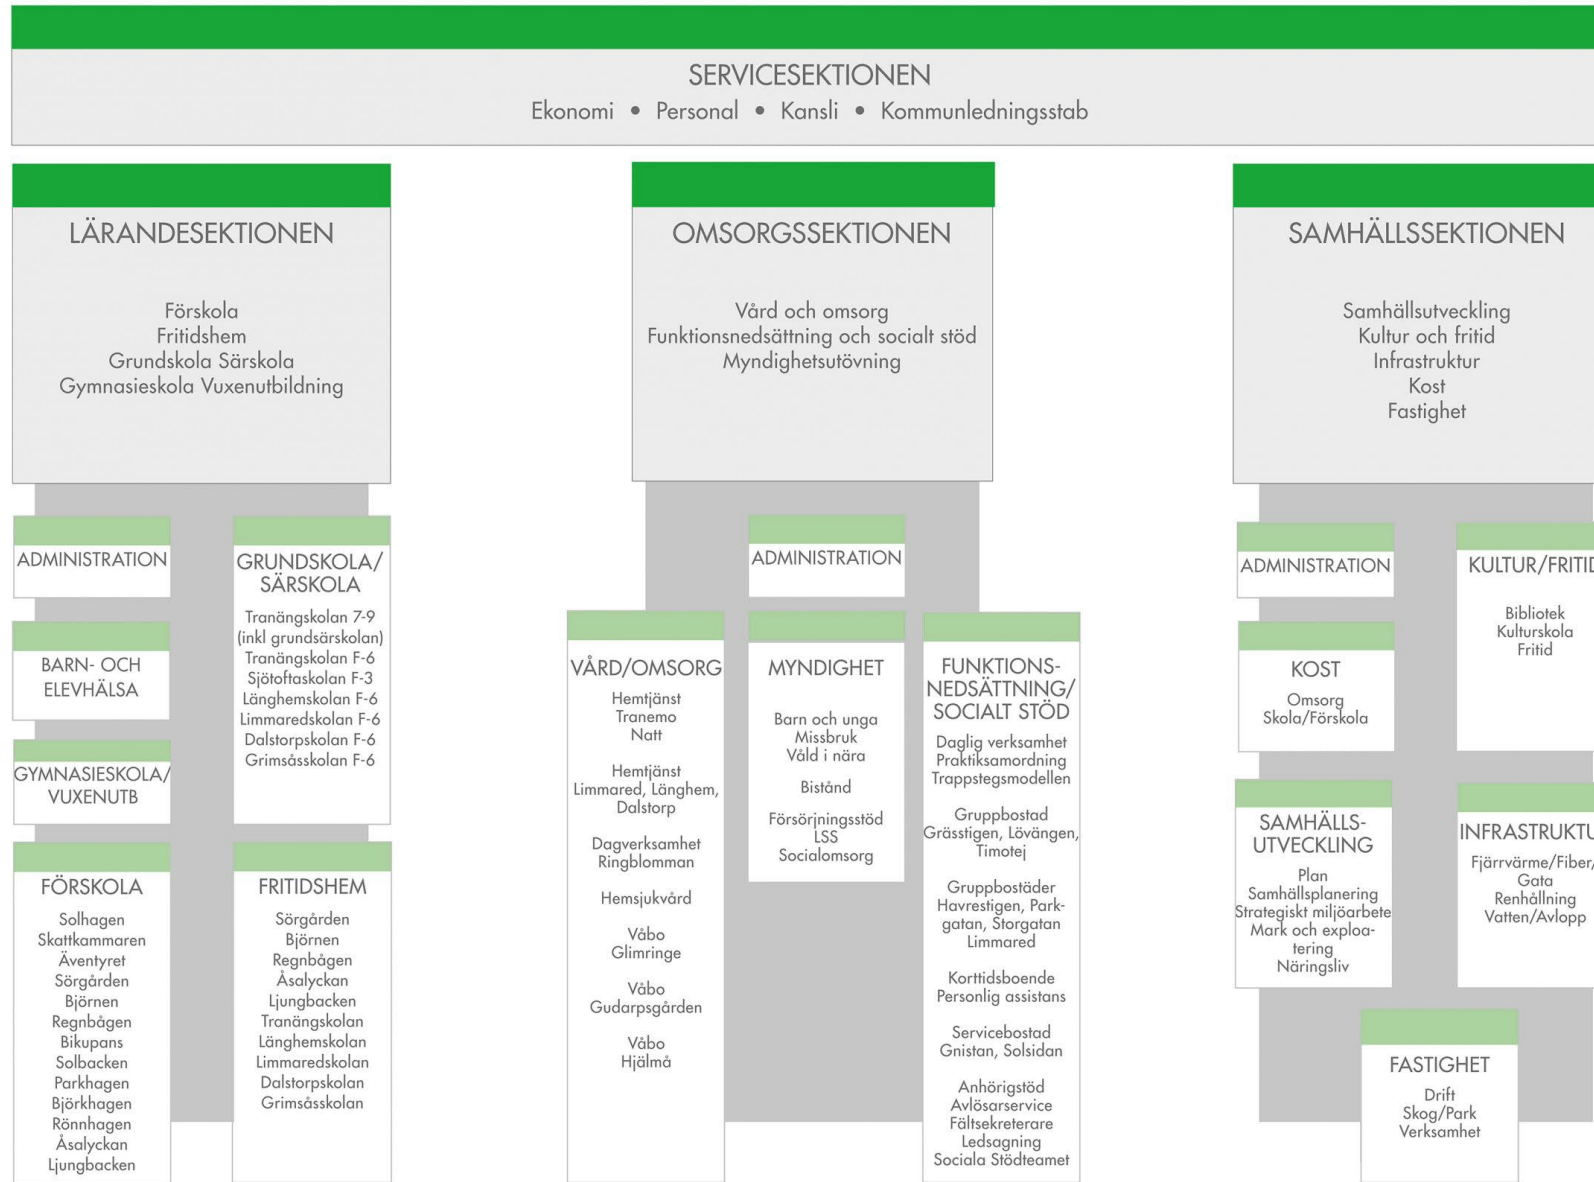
SERVICESEKTIONEN
Ekonomi • Personal • Kansli • Kommunledningsstab

LÄRANDESEKTIONEN

Förskola
Fritidshem
Grundskola Särskola
Gymnasieskola Vuxenutbildning

ADMINISTRATION

BARN- OCH ELEVHÄLSA

GYMNASIESKOLA/ VUXENUTB

FÖRSKOLA
Solhagen
Skattkammaren
Äventyret
Sörgården
Björnen
Regnbågen
Bikupans
Solbacken
Parkhagen
Björkhagen
Rönnhagen
Åsalyckan
Ljungbacken

GRUNDSKOLA/ SÄRSKOLA
Tranängskolan 7-9 (inkl grundsärskolan)
Tranängskolan F-6
Sjötoftaskolan F-3
Länghemskolan F-6
Limmaredskolan F-6
Dalstorpskolan F-6
Grimsåsskolan F-6

FRITIDSHEM
Sörgården
Björnen
Regnbågen
Åsalyckan
Ljungbacken
Tranängskolan
Länghemskolan
Limmaredskolan
Dalstorpskolan
Grimsåsskolan

OMSORGSSEKTIONEN

Vård och omsorg
Funktionsnedsättning och socialt stöd
Myndighetsutövning

ADMINISTRATION

VÅRD/OMSORG
Hemtjänst
Tranemo
Natt

Hemtjänst
Limmared, Länghem, Dalstorp

Dagverksamhet
Ringblomman

Hemsjukvård

Våbo
Glimringe

Våbo
Gudarpsgården

Våbo
Hjälmå

MYNDIGHET
Barn och unga
Missbruk
Våld i nära

Bistånd

Försörjningsstöd
LSS
Socialomsorg

FUNKTIONS-NEDSÄTTNING/ SOCIALT STÖD
Daglig verksamhet
Praktiksamordning
Trappstegsmodellen

Gruppbostad
Grässtigen, Lövängen, Timotej

Gruppbostäder
Havrestigen, Parkgatan, Storgatan
Limmared

Korttidsboende
Personlig assistans

Servicebostad
Gnistan, Solsidan

Anhörigstöd
Avlösarservice
Fältsekreterare
Ledsagning
Sociala Stödteamet

SAMHÄLLSSEKTIONEN

Samhällsutveckling
Kultur och fritid
Infrastruktur
Kost
Fastighet

ADMINISTRATION

KULTUR/FRITID
Bibliotek
Kulturskola
Fritid

KOST
Omsorg
Skola/Förskola

SAMHÄLLS-UTVECKLING
Plan
Samhällsplanering
Strategiskt miljöarbete
Mark och exploatering
Näringsliv

INFRASTRUKTU
Fjärrvärme/Fiber/
Gata
Renhållning
Vatten/Avlopp

FASTIGHET
Drift
Skog/Park
Verksamhet